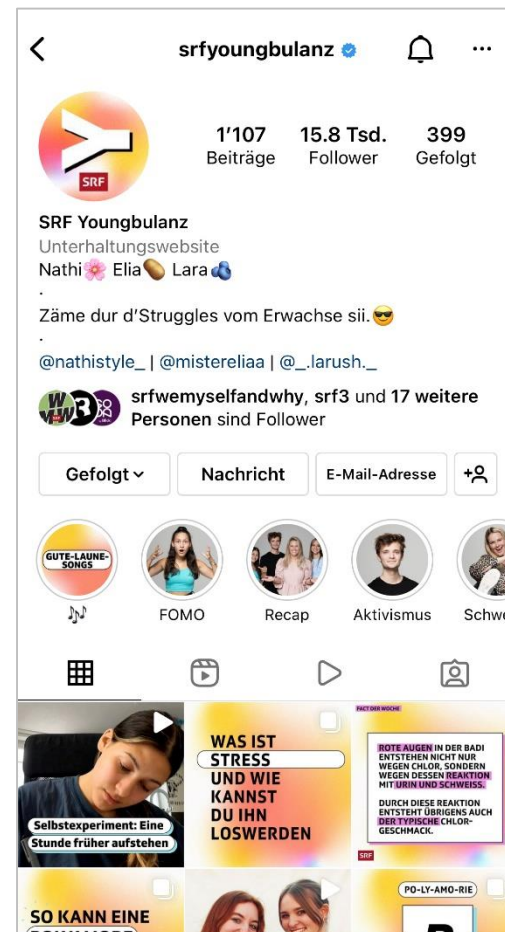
srfyoungbulanz

SRF

1'107 Beiträge
15.8 Tsd. Follower
399 Gefolgt

SRF Youngbulanz
Unterhaltungswebsite
Nathi🌸 Elia🥔 Lara🫐
.
Zäme dur d'Struggles vom Erwachse sii.😎
.
@nathistyle_ | @mistereliaa | @_.larush._

srfwemyselfandwhy, srf3 und 17 weitere Personen sind Follower

Gefolgt
Nachricht
E-Mail-Adresse

GUTE-LAUNE-SONGS
🎶
FOMO
Recap
Aktivismus
Schw

Selbstexperiment: Eine Stunde früher aufstehen

WAS IST STRESS UND WIE KANNST DU IHN LOSWERDEN

FACT DER WOCHE
ROTE AUGEN IN DER BADI ENTSTEHEN NICHT NUR WEGEN CHLOR, SONDERN WEGEN DESSEN REAKTION MIT URIN UND SCHWEISS.
DURCH DIESE REAKTION ENTSTEHT ÜBRIGENS AUCH DER TYPISCHE CHLORGESCHMACK.
SRF

SO KANN EINE
PO-LY-AMO-RIE